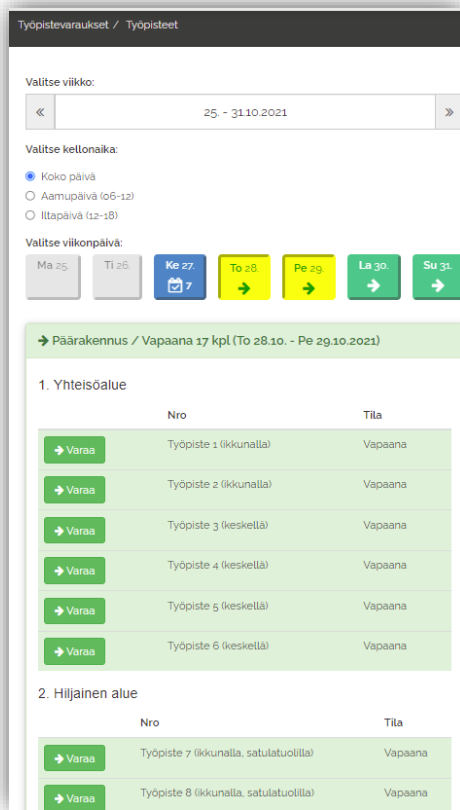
Työpistevaraukset / Työpisteet

Valitse viikko:

« 25. - 31.10.2021 »

Valitse kellonaika:

Koko päivä
Aamupäivä (06-12)
Iltapäivä (12-18)

Valitse viikonpäivä:

Ma 25.
Ti 26.
Ke 27. 7
To 28.
Pe 29.
La 30.
Su 31.

Päärakennus / Vapaana 17 kpl (To 28.10. - Pe 29.10.2021)

1. Yhteisöalue

| | Nro | Tila |
|---|---|---|
| Varaa | Työpiste 1 (ikkunalla) | Vapaana |
| Varaa | Työpiste 2 (ikkunalla) | Vapaana |
| Varaa | Työpiste 3 (keskellä) | Vapaana |
| Varaa | Työpiste 4 (keskellä) | Vapaana |
| Varaa | Työpiste 5 (keskellä) | Vapaana |
| Varaa | Työpiste 6 (keskellä) | Vapaana |

2. Hiljainen alue

| | Nro | Tila |
|---|---|---|
| Varaa | Työpiste 7 (ikkunalla, satulatuolilla) | Vapaana |
| Varaa | Työpiste 8 (ikkunalla, satulatuolilla) | Vapaana |